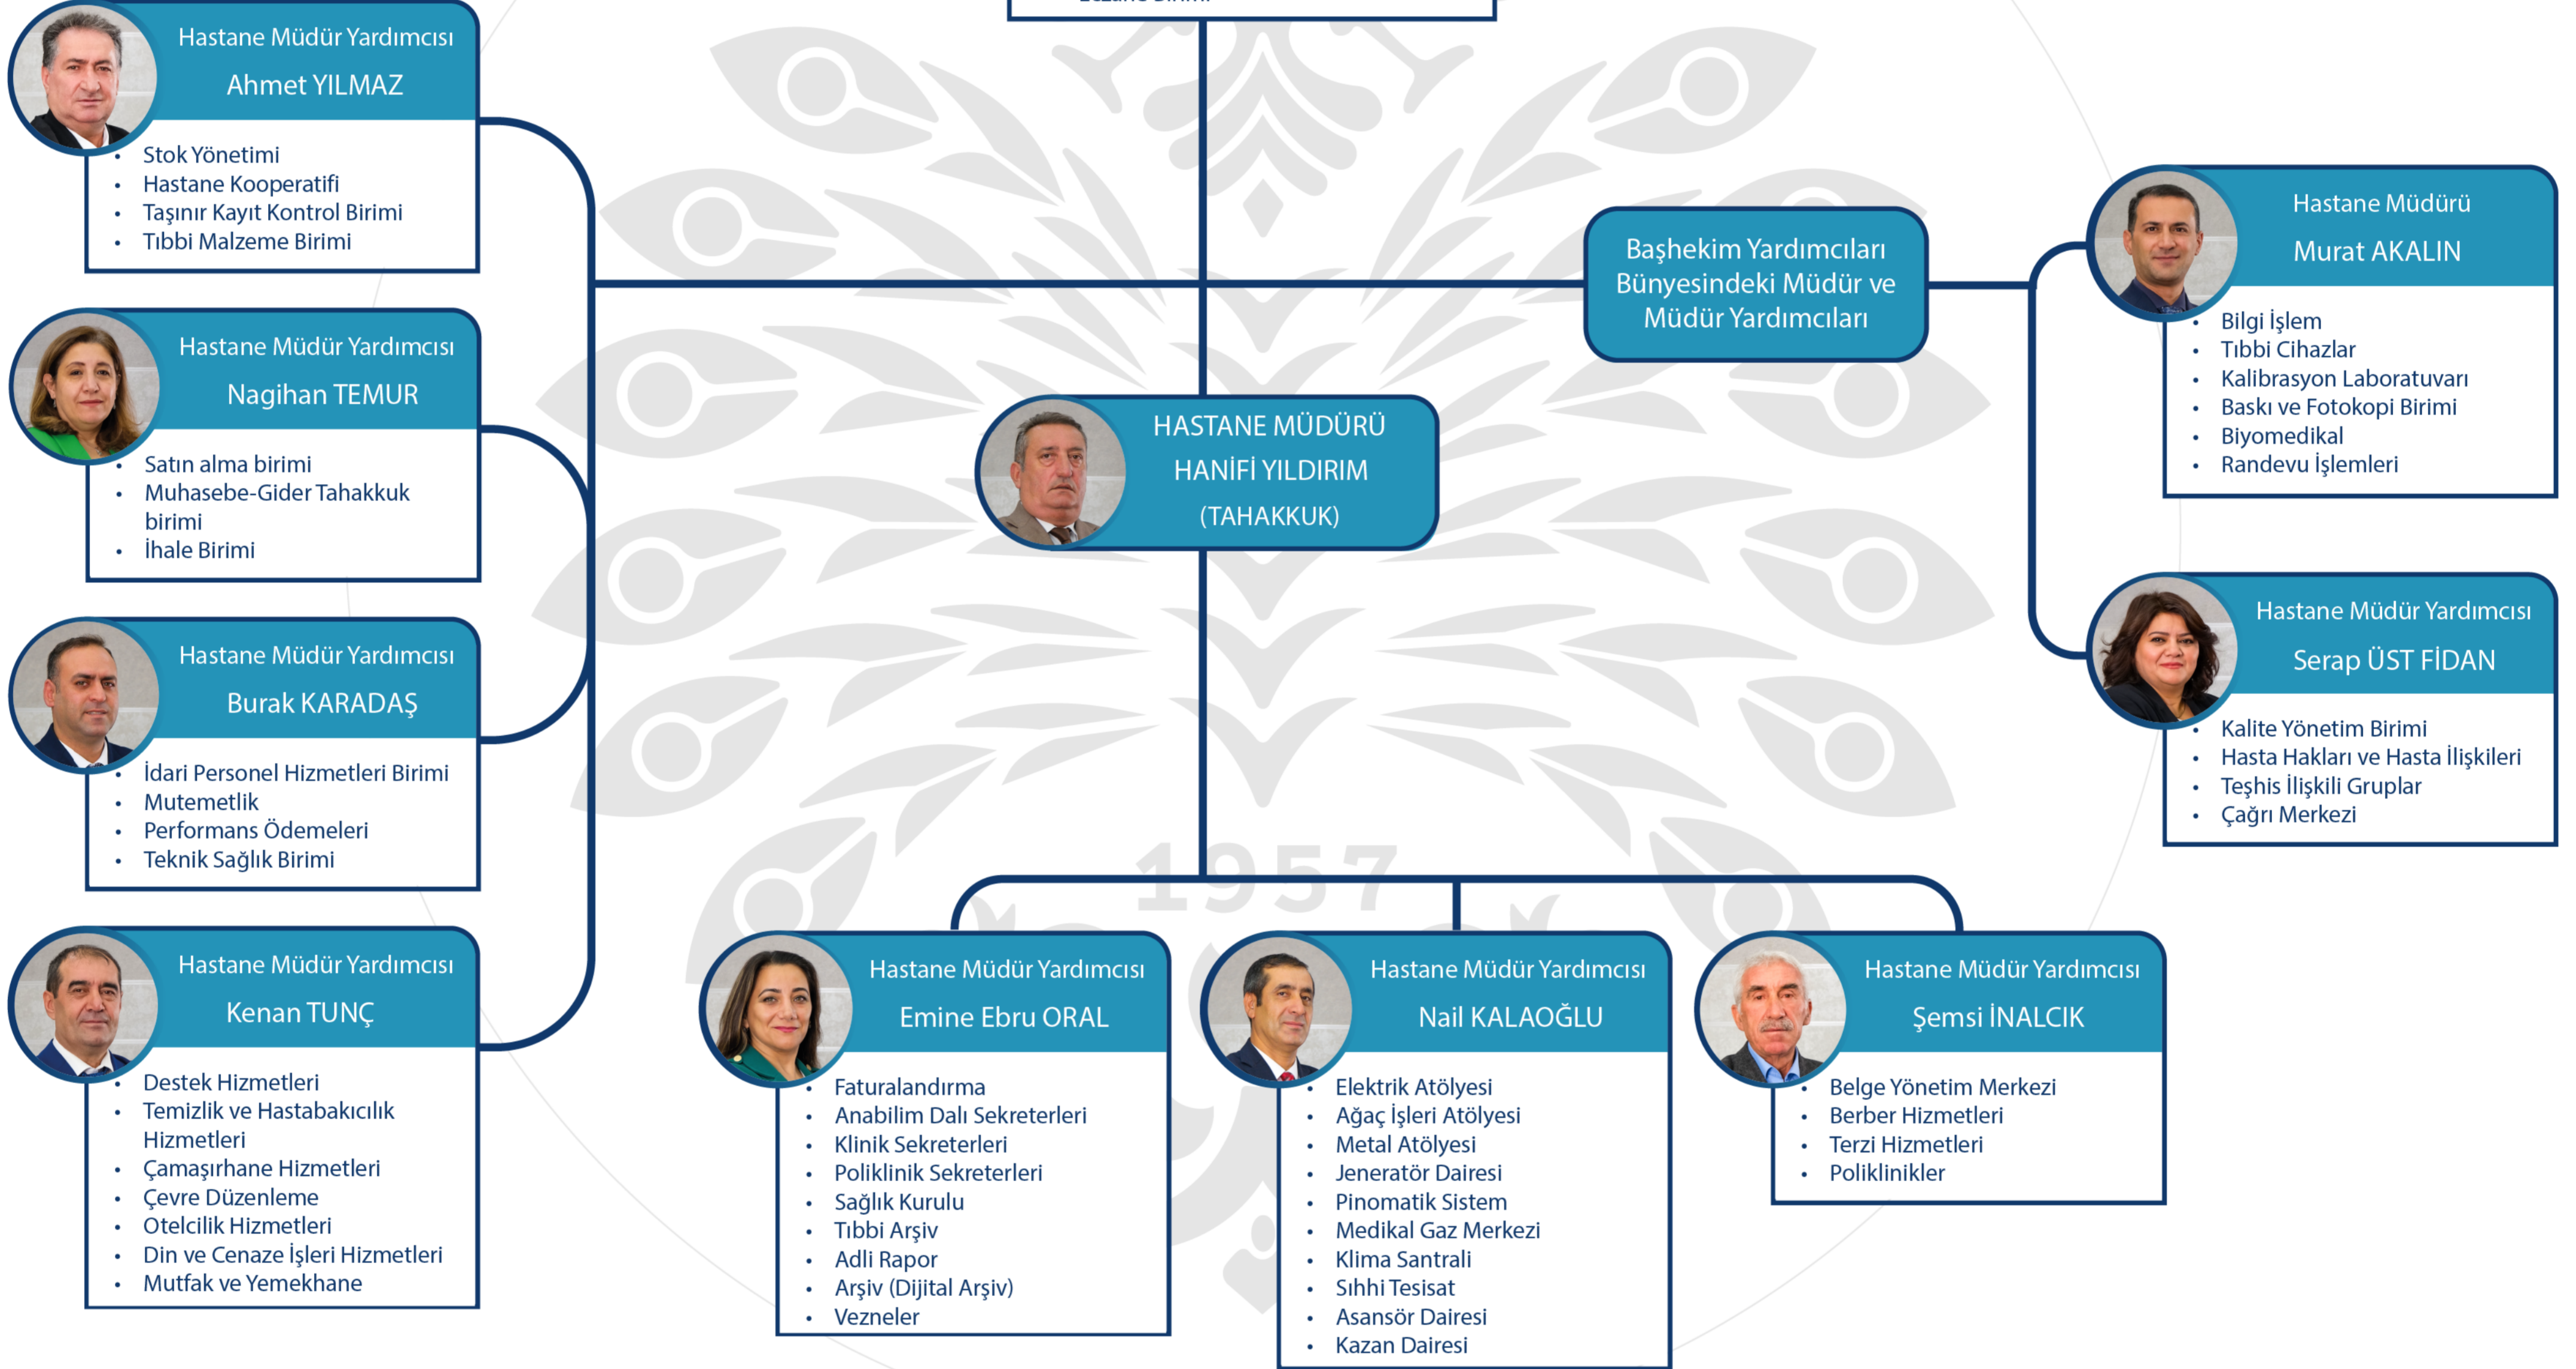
Hastane Müdür Yardımcısı
Ahmet YILMAZ
- Stok Yönetimi
- Hastane Kooperatifi
- Taşınır Kayıt Kontrol Birimi
- Tıbbi Malzeme Birimi

Hastane Müdür Yardımcısı
Nagihan TEMUR
- Satın alma birimi
- Muhasebe-Gider Tahakkuk birimi
- İhale Birimi

Hastane Müdür Yardımcısı
Burak KARADAŞ
- İdari Personel Hizmetleri Birimi
- Mutemetlik
- Performans Ödemeleri
- Teknik Sağlık Birimi

Hastane Müdür Yardımcısı
Kenan TUNÇ
- Destek Hizmetleri
- Temizlik ve Hastabakıcılık Hizmetleri
- Çamaşırhane Hizmetleri
- Çevre Düzenleme
- Otelcilik Hizmetleri
- Din ve Cenaze İşleri Hizmetleri
- Mutfak ve Yemekhane

Başhekim Yardımcıları Bünyesindeki Müdür ve Müdür Yardımcıları

HASTANE MÜDÜRÜ
HANİFİ YILDIRIM
(TAHAKKUK)

Hastane Müdürü
Murat AKALIN
- Bilgi İşlem
- Tıbbi Cihazlar
- Kalibrasyon Laboratuvarı
- Baskı ve Fotokopi Birimi
- Biyomedikal
- Randevu İşlemleri

Hastane Müdür Yardımcısı
Serap ÜST FİDAN
- Kalite Yönetim Birimi
- Hasta Hakları ve Hasta İlişkileri
- Teşhis İlişkili Gruplar
- Çağrı Merkezi

1957

Hastane Müdür Yardımcısı
Emine Ebru ORAL
- Faturalandırma
- Anabilim Dalı Sekreterleri
- Klinik Sekreterleri
- Poliklinik Sekreterleri
- Sağlık Kurulu
- Tıbbi Arşiv
- Adli Rapor
- Arşiv (Dijital Arşiv)
- Vezneler

Hastane Müdür Yardımcısı
Nail KALAOĞLU
- Elektrik Atölyesi
- Ağaç İşleri Atölyesi
- Metal Atölyesi
- Jeneratör Dairesi
- Pinomatik Sistem
- Medikal Gaz Merkezi
- Klima Santrali
- Sıhhi Tesisat
- Asansör Dairesi
- Kazan Dairesi

Hastane Müdür Yardımcısı
Şemsi İNALCIK
- Belge Yönetim Merkezi
- Berber Hizmetleri
- Terzi Hizmetleri
- Poliklinikler